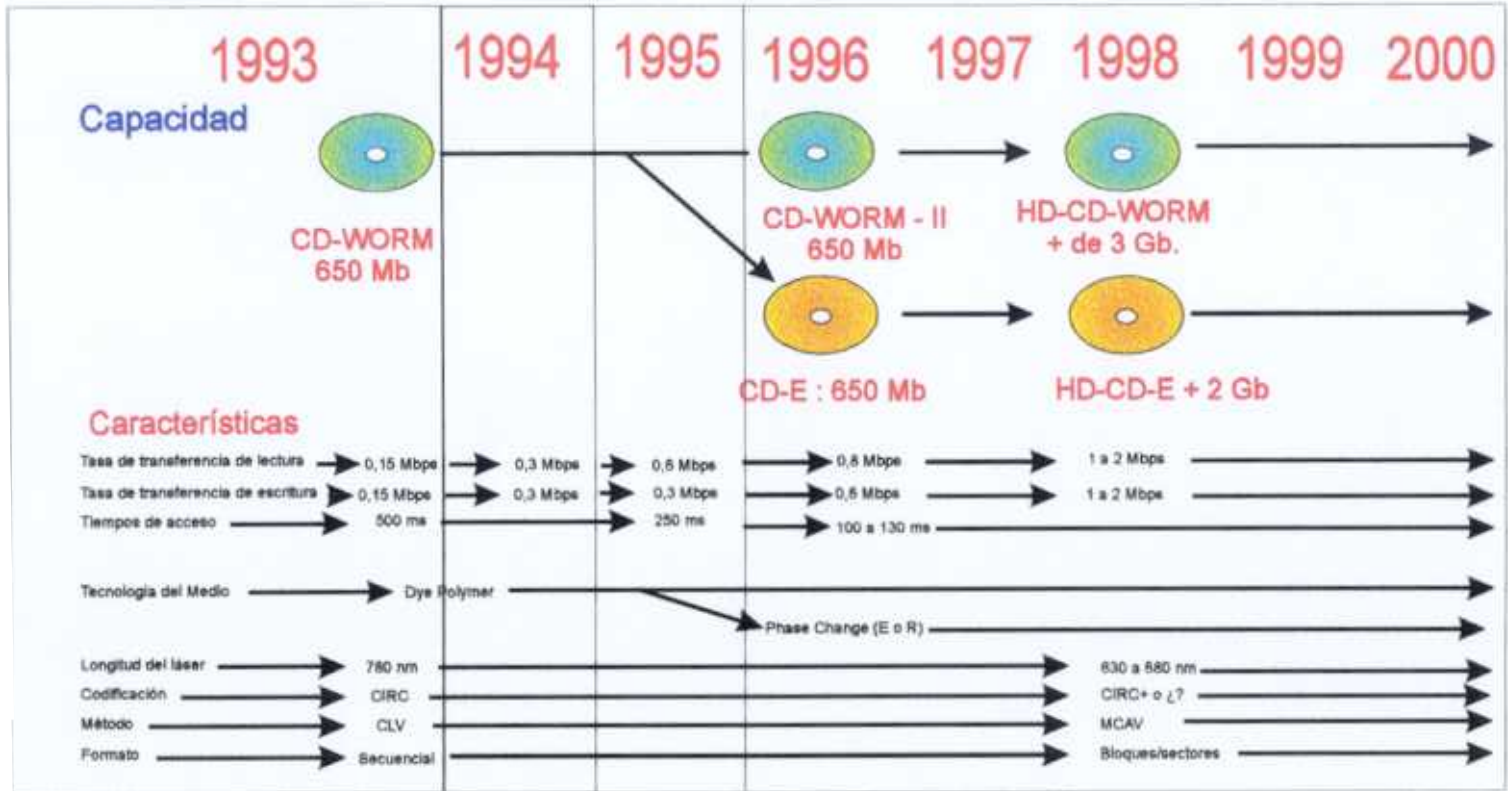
1993 1994 1995 1996 1997 1998 1999 2000

Capacidad

CD-WORM 650 Mb

CD-WORM - II 650 Mb

HD-CD-WORM + de 3 Gb.

CD-E : 650 Mb

HD-CD-E + 2 Gb

Características

Tasa de transferencia de lectura 0,15 Mbps 0,3 Mbps 0,6 Mbps 0,8 Mbps 1 a 2 Mbps

Tasa de transferencia de escritura 0,15 Mbps 0,3 Mbps 0,3 Mbps 0,6 Mbps 1 a 2 Mbps

Tiempos de acceso 500 ms 250 ms 100 a 130 ms

Tecnología del Medio Dye Polymer

Phase Change (E o R)

Longitud del láser 780 nm 630 a 680 nm

Codificación CIRC CIRC+ o ¿?

Método CLV MCAV

Formato Secuencial Bloques/sectores